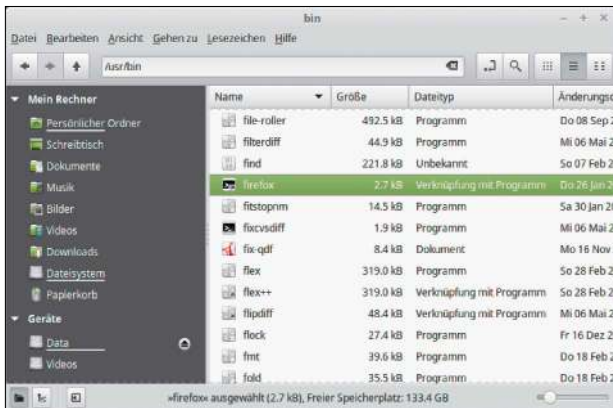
bin

Datei Bearbeiten Ansicht Gehen zu Lesezeichen Hilfe

/usr/bin

Mein Rechner
Persönlicher Ordner
Schreibtisch
Dokumente
Musik
Bilder
Videos
Downloads
Dateisystem
Papierkorb
Geräte
Data
Videos

| Name | Größe | Dateityp | Änderungsd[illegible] |
|---|---|---|---|
| file-roller | 492.5 kB | Programm | Do 08 Sep 2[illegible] |
| filterdiff | 44.9 kB | Programm | Mi 06 Mai 2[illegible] |
| find | 221.8 kB | Unbekannt | So 07 Feb 2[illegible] |
| firefox | 2.7 kB | Verknüpfung mit Programm | Do 26 Jan 2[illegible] |
| fitstopnm | 14.5 kB | Programm | Sa 30 Jan 20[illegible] |
| fixcvsdiff | 1.9 kB | Programm | Mi 06 Mai 2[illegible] |
| fix-qdf | 8.4 kB | Dokument | Mo 16 Nov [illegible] |
| flex | 319.0 kB | Programm | So 28 Feb 2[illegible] |
| flex++ | 319.0 kB | Verknüpfung mit Programm | So 28 Feb 2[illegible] |
| flipdiff | 48.4 kB | Verknüpfung mit Programm | Mi 06 Mai 2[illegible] |
| flock | 27.4 kB | Programm | Fr 16 Dez 2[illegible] |
| fmt | 39.6 kB | Programm | Do 18 Feb 2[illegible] |
| fold | 35.5 kB | Programm | Do 18 Feb 2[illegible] |

»firefox« ausgewählt (2.7 kB), Freier Speicherplatz: 133.4 GB